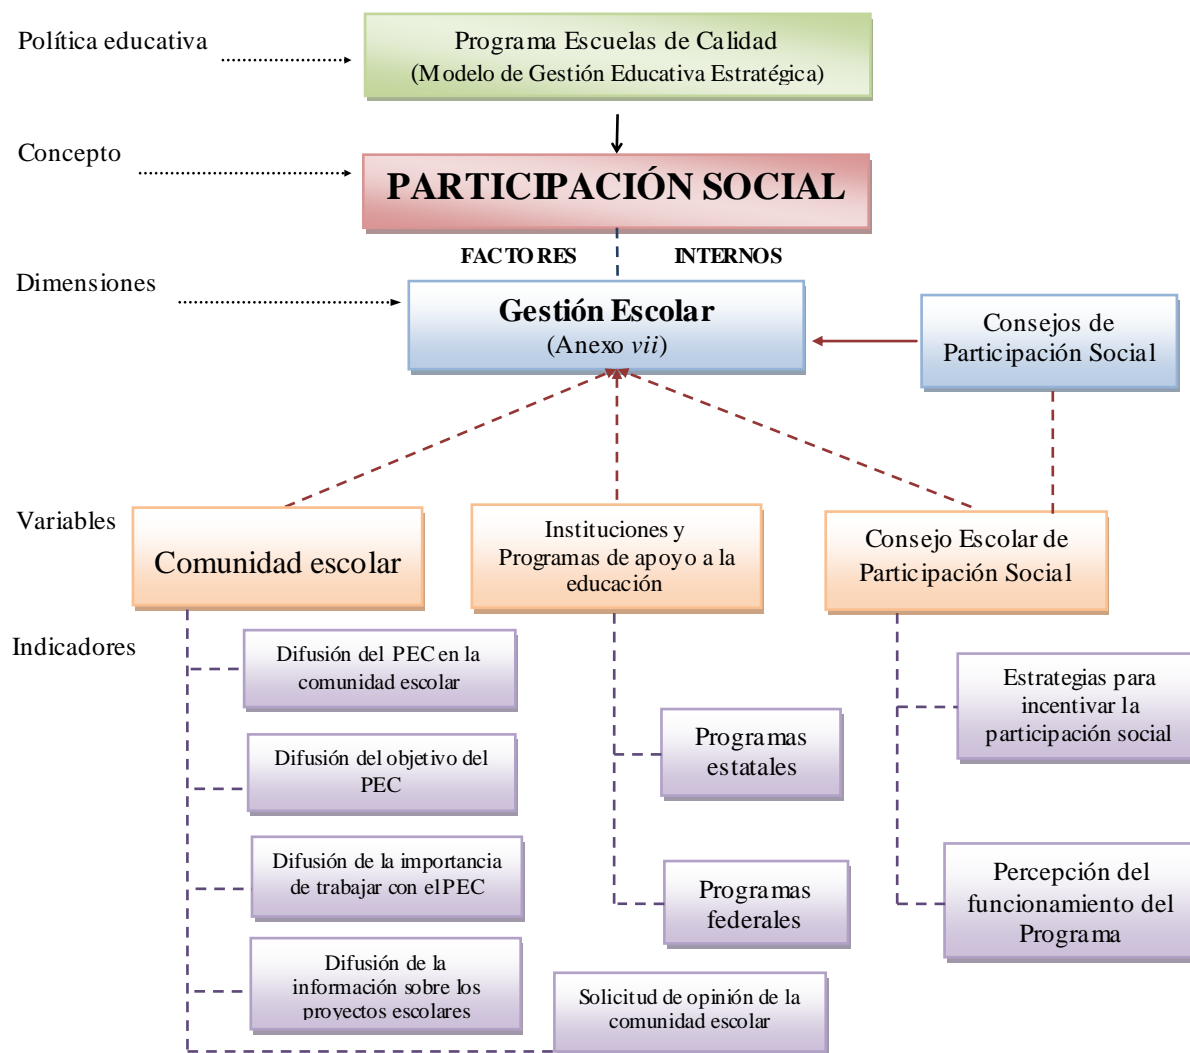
Política educativa

Programa Escuelas de Calidad
(Modelo de Gestión Educativa Estratégica)

Concepto

PARTICIPACIÓN SOCIAL

FACTORES INTERNOS

Dimensiones

Gestión Escolar
(Anexo *vii*)

Consejos de Participación Social

Variables

Comunidad escolar

Instituciones y Programas de apoyo a la educación

Consejo Escolar de Participación Social

Indicadores

Difusión del PEC en la comunidad escolar

Difusión del objetivo del PEC

Difusión de la importancia de trabajar con el PEC

Difusión de la información sobre los proyectos escolares

Solicitud de opinión de la comunidad escolar

Programas estatales

Programas federales

Estrategias para incentivar la participación social

Percepción del funcionamiento del Programa